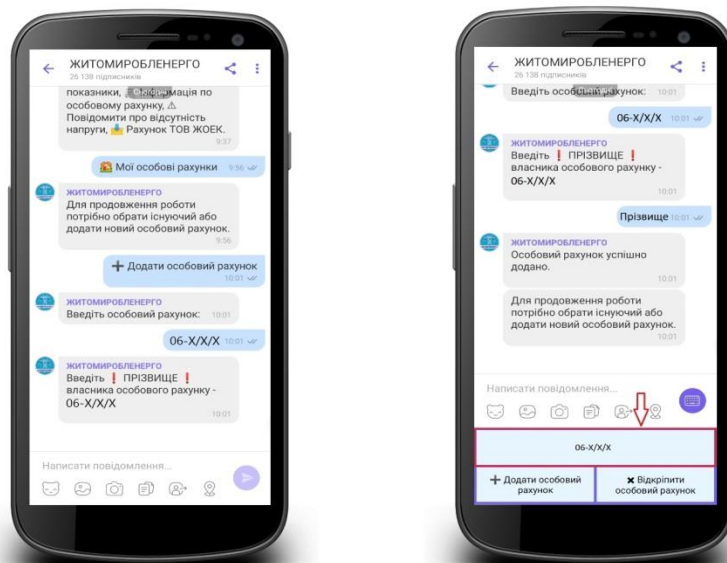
ЖИТОМИРОБЛЕНЕРГО
26 138 підписників

показники, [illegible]мація по особовому рахунку, ⚠ Повідомити про відсутність напруги, Рахунок ТОВ ЖОЕК.
9:37

Мої особові рахунки 9:56

ЖИТОМИРОБЛЕНЕРГО
Для продовження роботи потрібно обрати існуючий або додати новий особовий рахунок.
9:56

➕ Додати особовий рахунок 10:01

ЖИТОМИРОБЛЕНЕРГО
Введіть особовий рахунок: 10:01

06-X/X/X 10:01

ЖИТОМИРОБЛЕНЕРГО
Введіть ❗ ПРІЗВИЩЕ ❗ власника особового рахунку - 06-X/X/X
10:01

Написати повідомлення...

ЖИТОМИРОБЛЕНЕРГО
26 138 підписників

Введіть особовий рахунок: 10:01

06-X/X/X 10:01

ЖИТОМИРОБЛЕНЕРГО
Введіть ❗ ПРІЗВИЩЕ ❗ власника особового рахунку - 06-X/X/X
10:01

Прізвище 10:01

ЖИТОМИРОБЛЕНЕРГО
Особовий рахунок успішно додано.
10:01

Для продовження роботи потрібно обрати існуючий або додати новий особовий рахунок.
10:01

Написати повідомлення...

06-X/X/X

➕ Додати особовий рахунок

✖ Відкріпити особовий рахунок